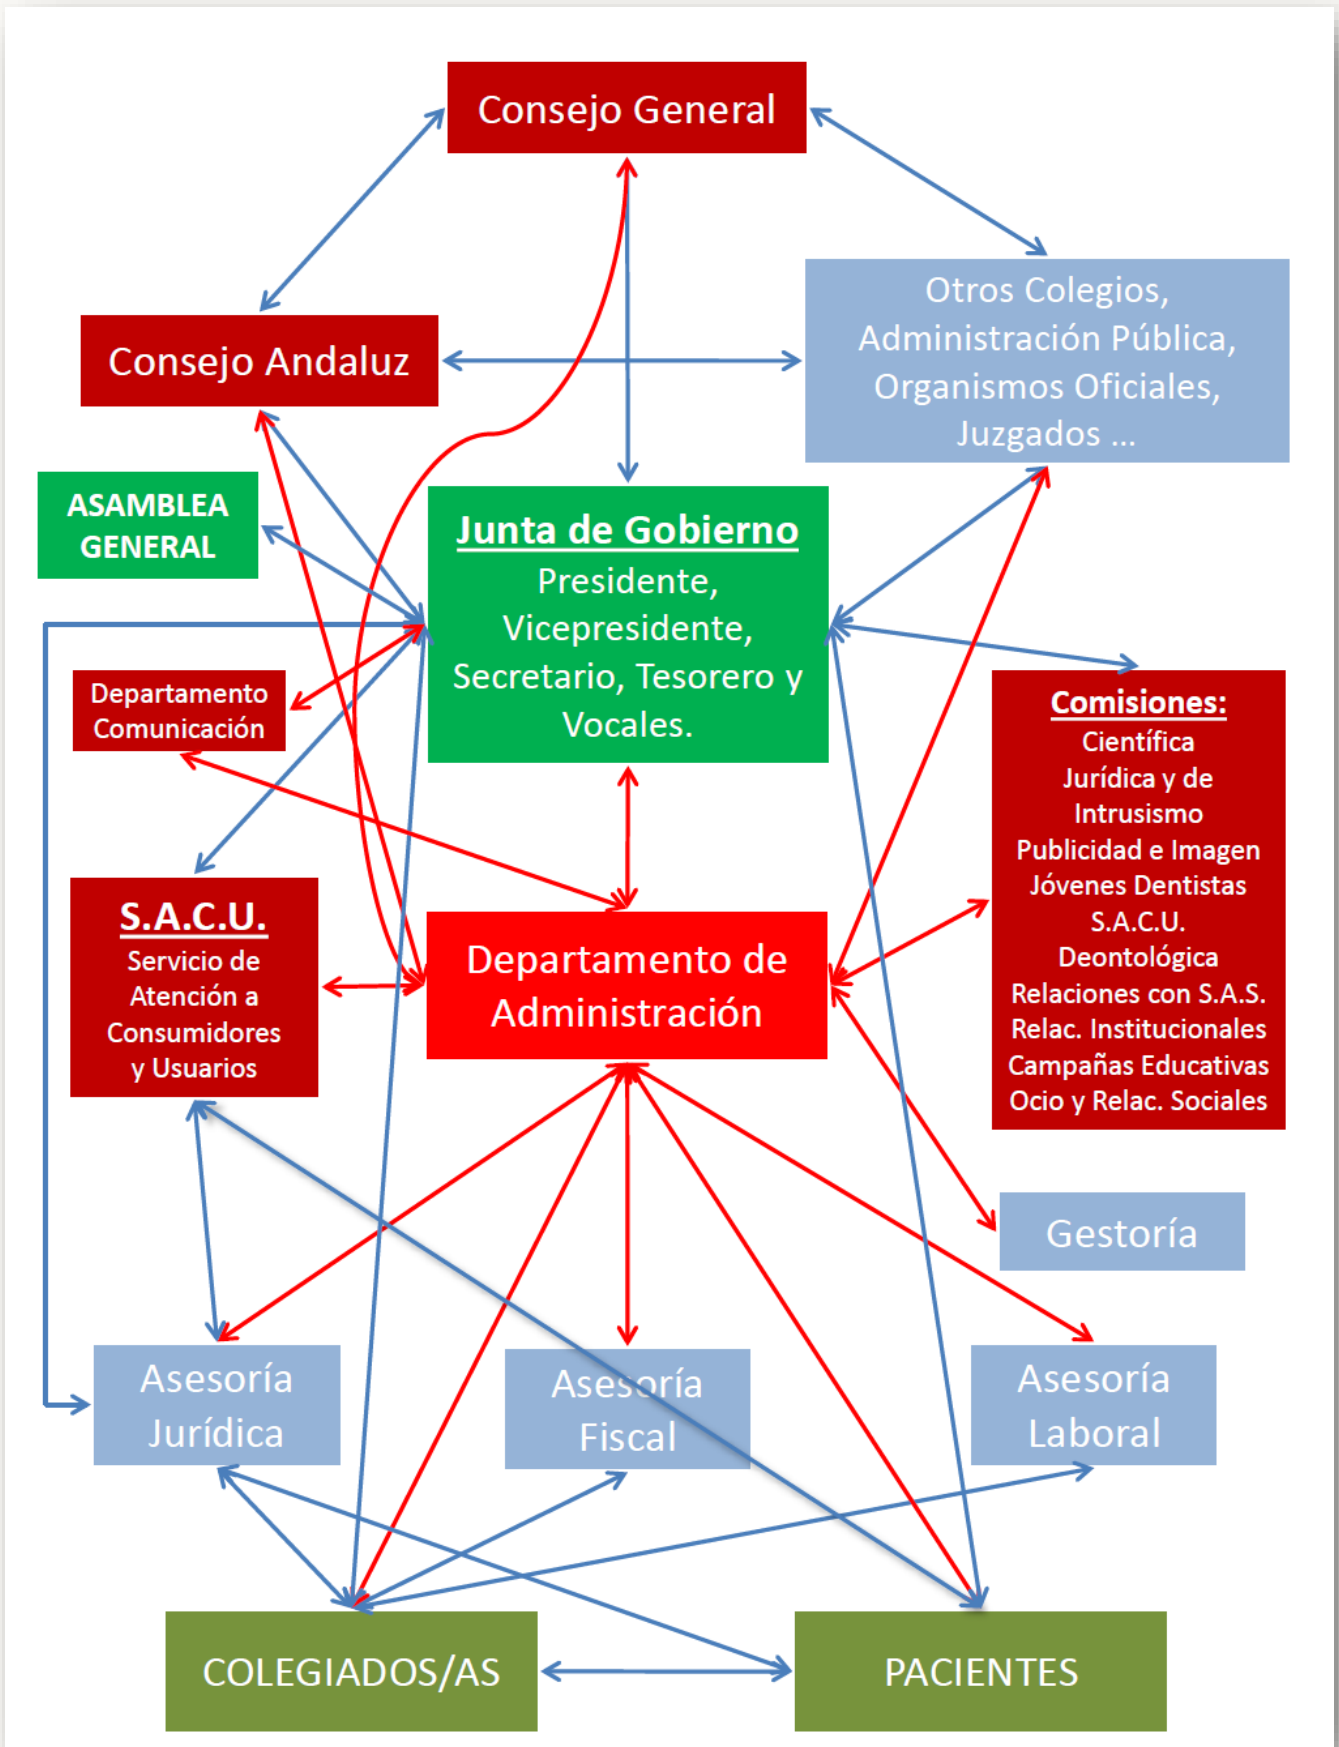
Consejo General

Consejo Andaluz

Otros Colegios, Administración Pública, Organismos Oficiales, Juzgados ...

ASAMBLEA GENERAL

Junta de Gobierno
Presidente, Vicepresidente, Secretario, Tesorero y Vocales.

Departamento Comunicación

Comisiones:
Científica
Jurídica y de Intrusismo
Publicidad e Imagen
Jóvenes Dentistas
S.A.C.U.
Deontológica
Relaciones con S.A.S.
Relac. Institucionales
Campañas Educativas
Ocio y Relac. Sociales

S.A.C.U.
Servicio de Atención a Consumidores y Usuarios

Departamento de Administración

Gestoría

Asesoría Jurídica

Asesoría Fiscal

Asesoría Laboral

COLEGIADOS/AS

PACIENTES